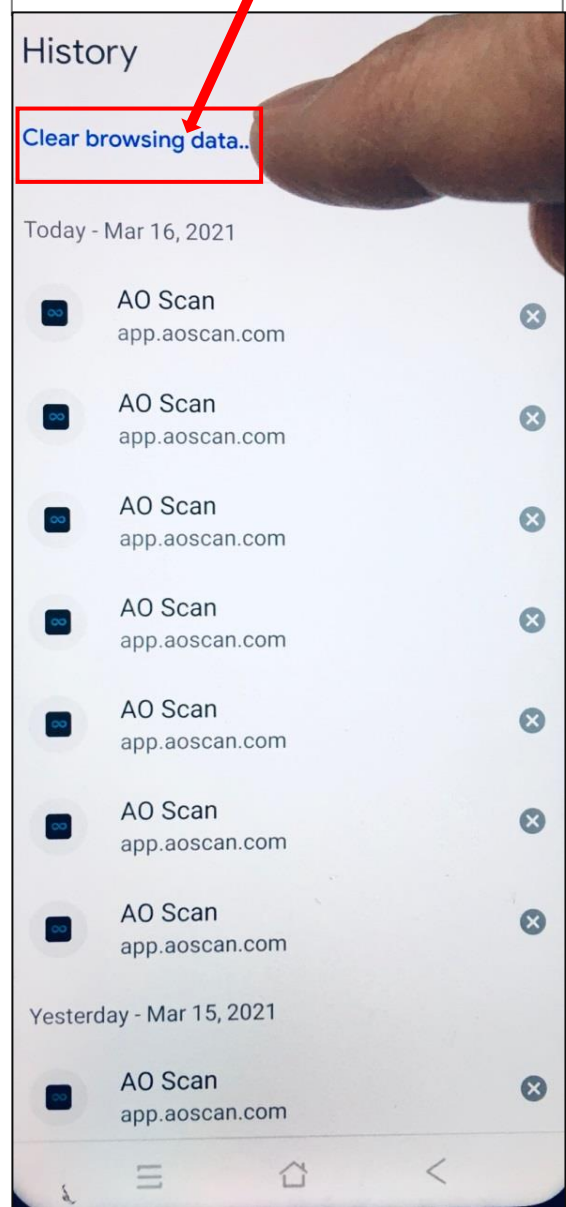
History

Clear browsing data..

Today - Mar 16, 2021

AO Scan
app.aoscan.com

AO Scan
app.aoscan.com

AO Scan
app.aoscan.com

AO Scan
app.aoscan.com

AO Scan
app.aoscan.com

AO Scan
app.aoscan.com

AO Scan
app.aoscan.com

Yesterday - Mar 15, 2021

AO Scan
app.aoscan.com